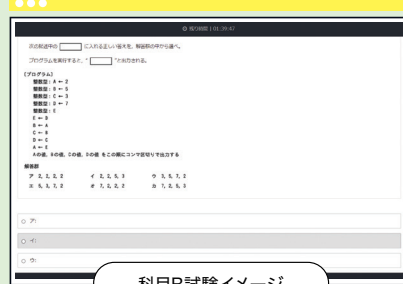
⊙ 残り時間 | 01:39:47

次の記述中の [ ] に入れる正しい答えを、解答群の中から選べ。

プログラムを実行すると、" [ ] "と出力される。

〔プログラム〕
整数型：A ← 2
整数型：B ← 5
整数型：C ← 3
整数型：D ← 7
整数型：E
E ← B
B ← A
C ← B
D ← C
A ← E
Aの値、Bの値、Cの値、Dの値 をこの順にコンマ区切りで出力する

解答群
ア 2, 2, 2, 2　　イ 2, 2, 5, 3　　ウ 3, 5, 7, 2
エ 5, 3, 7, 2　　オ 7, 2, 2, 2　　カ 7, 2, 5, 3

○ ア:
○ イ:
○ ウ:

科目B試験イメージ